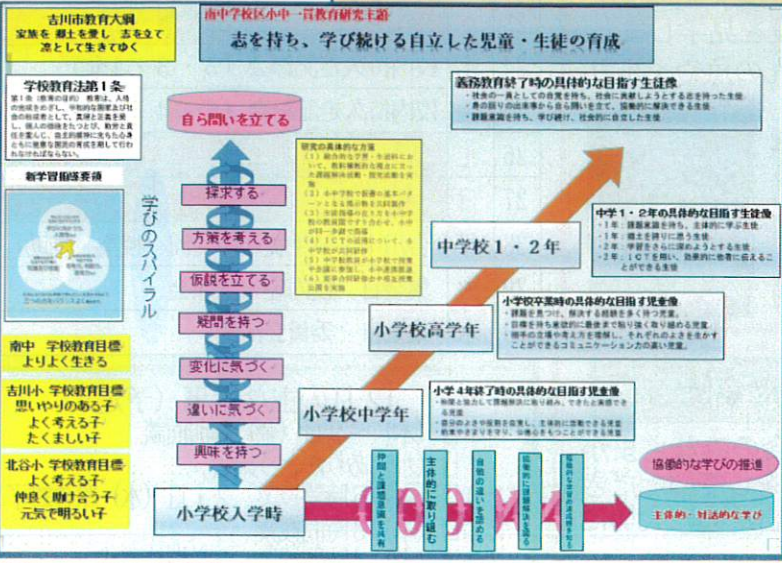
吉川市教育大綱
家族を 郷土を愛し 志を立て
凛として生きてゆく

南中学校区小中一貫教育研究主題
志を持ち、学び続ける自立した児童・生徒の育成

学校教育法第1条
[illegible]

新学習指導要領

自ら問いを立てる

探求する
方策を考える
仮説を立てる
疑問を持つ
変化に気づく
違いに気づく
興味を持つ

学びのスパイラル

研究の具体的な方法
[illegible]

義務教育終了時の具体的な目指す生徒像
・社会の一員としての自覚を持ち、社会に貢献しようとする志を持った生徒
・身の回りの出来事から自ら問いを立てて、協働的に解決できる生徒
・課題意識を持ち、学び続け、社会的に自立した生徒

中学1・2年の具体的な目指す生徒像
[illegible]

中学校1・2年

小学校卒業時の具体的な目指す児童像
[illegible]

小学校高学年

小学4年終了時の具体的な目指す児童像
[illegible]

小学校中学年

南中 学校教育目標
よりよく生きる

吉川小 学校教育目標
思いやりのある子
よく考える子
たくましい子

北谷小 学校教育目標
よく考える子
仲良く助け合う子
元気で明るい子

小学校入学時

仲間と課題意識を共有
主体的に取り組む
自他の違いを認める
協働的に課題解決を図る
協働的な学びの価値を知る

協働的な学びの推進

主体的・対話的な学び